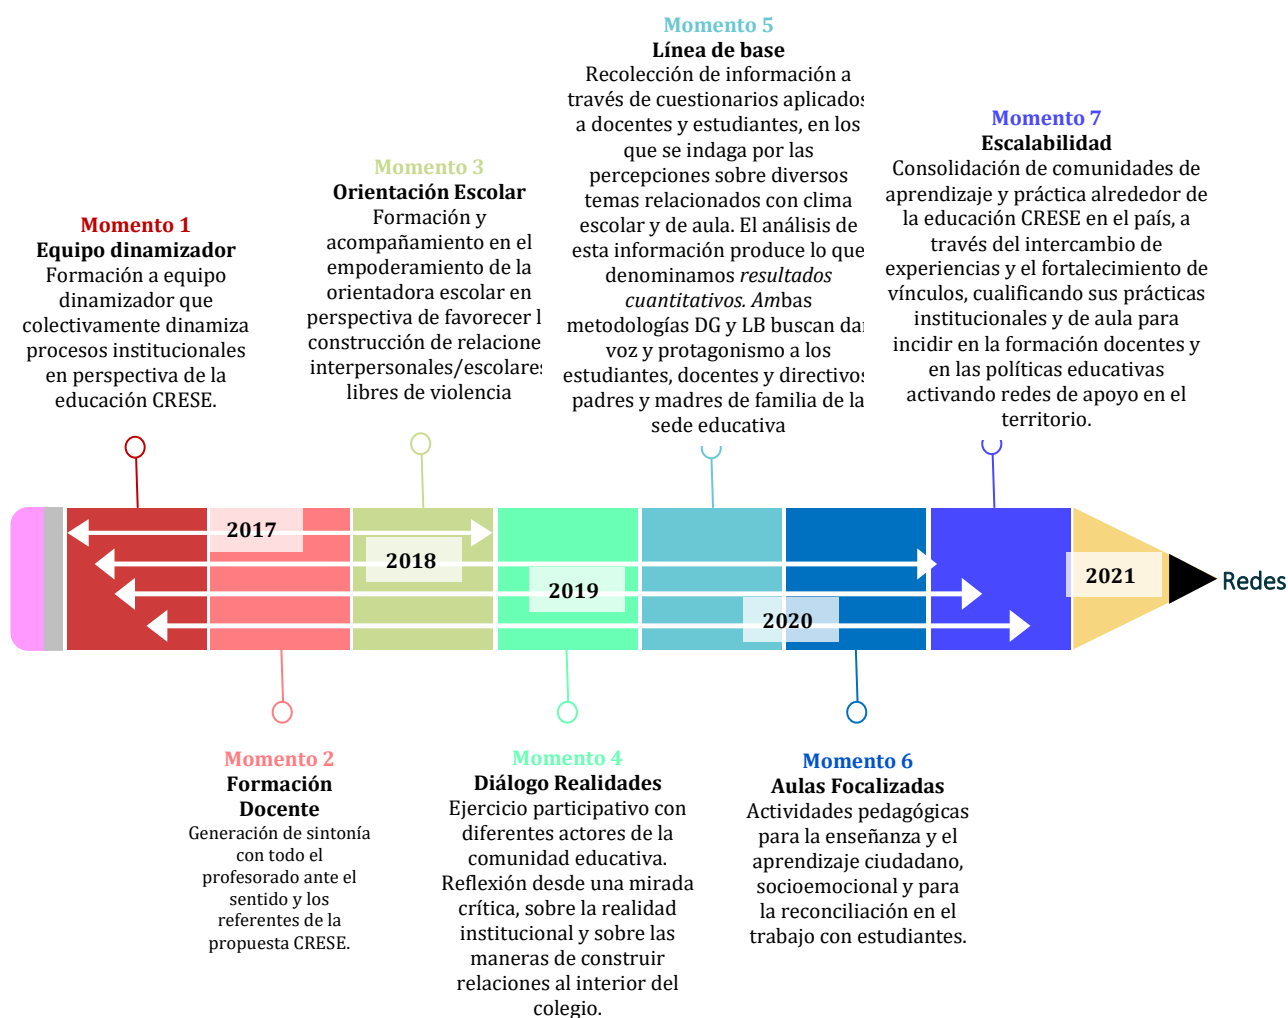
Momento 5
Línea de base
Recolección de información a través de cuestionarios aplicados a docentes y estudiantes, en los que se indaga por las percepciones sobre diversos temas relacionados con clima escolar y de aula. El análisis de esta información produce lo que denominamos *resultados cuantitativos.* Ambas metodologías DG y LB buscan dar voz y protagonismo a los estudiantes, docentes y directivos padres y madres de familia de la sede educativa

Momento 7
Escalabilidad
Consolidación de comunidades de aprendizaje y práctica alrededor de la educación CRESE en el país, a través del intercambio de experiencias y el fortalecimiento de vínculos, cualificando sus prácticas institucionales y de aula para incidir en la formación docentes y en las políticas educativas activando redes de apoyo en el territorio.

Momento 3
Orientación Escolar
Formación y acompañamiento en el empoderamiento de la orientadora escolar en perspectiva de favorecer l construcción de relacione interpersonales/escolares libres de violencia

Momento 1
Equipo dinamizador
Formación a equipo dinamizador que colectivamente dinamiza procesos institucionales en perspectiva de la educación CRESE.

2017
2018
2019
2020
2021
Redes

Momento 2
Formación Docente
Generación de sintonía con todo el profesorado ante el sentido y los referentes de la propuesta CRESE.

Momento 4
Diálogo Realidades
Ejercicio participativo con diferentes actores de la comunidad educativa. Reflexión desde una mirada crítica, sobre la realidad institucional y sobre las maneras de construir relaciones al interior del colegio.

Momento 6
Aulas Focalizadas
Actividades pedagógicas para la enseñanza y el aprendizaje ciudadano, socioemocional y para la reconciliación en el trabajo con estudiantes.